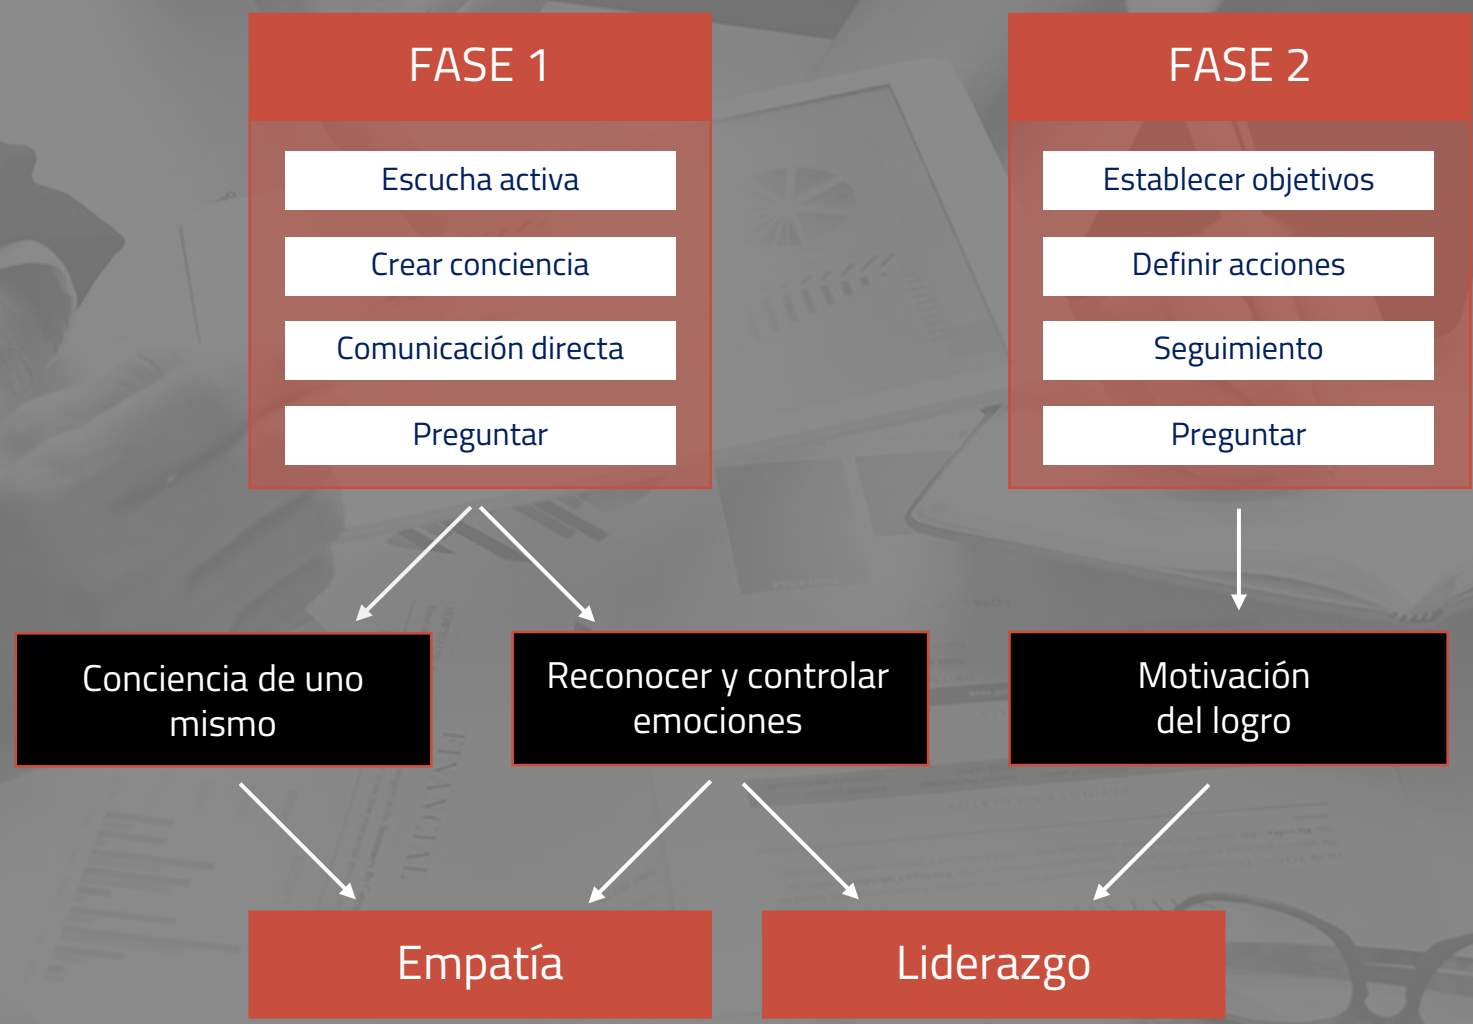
FASE 1

Escucha activa

Crear conciencia

Comunicación directa

Preguntar

FASE 2

Establecer objetivos

Definir acciones

Seguimiento

Preguntar

Conciencia de uno mismo

Reconocer y controlar emociones

Motivación del logro

Empatía

Liderazgo